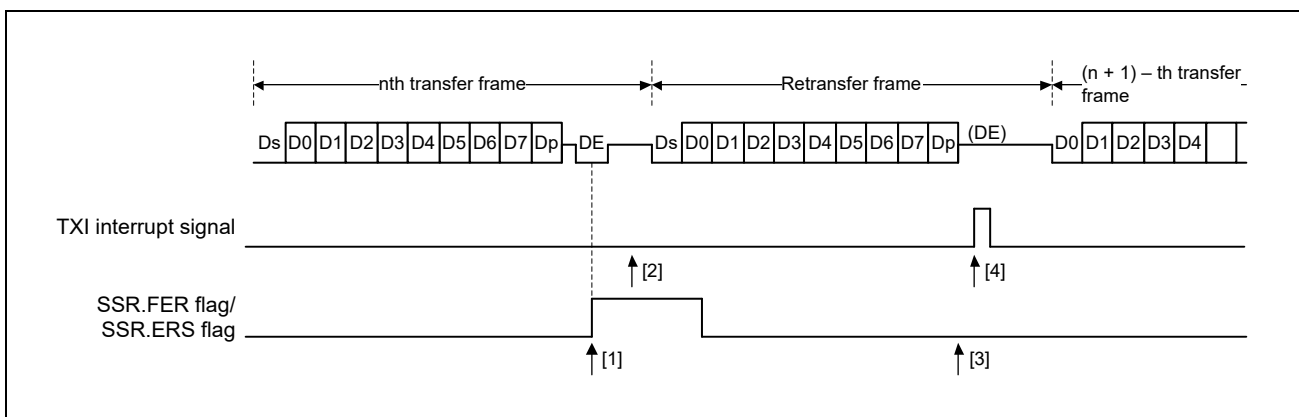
nth transfer frame

Retransfer frame

(n + 1) – th transfer frame

Ds D0 D1 D2 D3 D4 D5 D6 D7 Dp DE Ds D0 D1 D2 D3 D4 D5 D6 D7 Dp (DE) D0 D1 D2 D3 D4

TXI interrupt signal

[2]

[4]

SSR.FER flag/
SSR.ERS flag

[1]

[3]